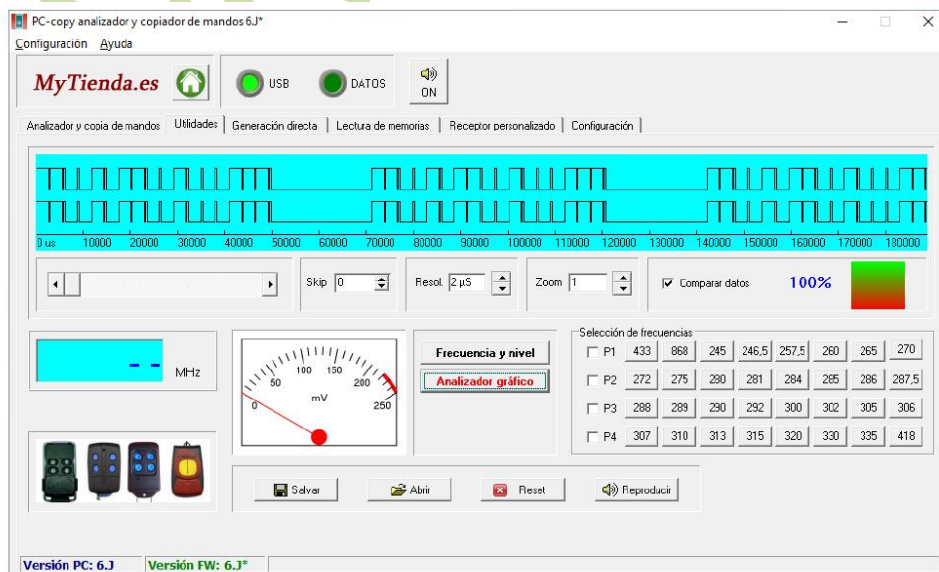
PC-copy analizador y copiador de mandos 6J*

Configuración Ayuda

MyTienda.es

USB DATOS

ON

Analizador y copia de mandos | Utilidades | Generación directa | Lectura de memorias | Receptor personalizado | Configuración

0 us 10000 20000 30000 40000 50000 60000 70000 80000 90000 100000 110000 120000 130000 140000 150000 160000 170000 180000

Skip 0

Resol. 2 µS

Zoom 1

Comparar datos

100%

- -

MHz

50 100 150 200 250 0

mV

Frecuencia y nivel

Analizador gráfico

Selección de frecuencias

| | | | | | | | | |
|---|---|---|---|---|---|---|---|---|
| P1 | 433 | 868 | 245 | 246,5 | 257,5 | 260 | 265 | 270 |
| P2 | 272 | 275 | 280 | 281 | 284 | 285 | 286 | 287,5 |
| P3 | 288 | 289 | 290 | 292 | 300 | 302 | 305 | 306 |
| P4 | 307 | 310 | 313 | 315 | 320 | 330 | 335 | 418 |

Salvar

Abrir

Reset

Reproducir

Versión PC: 6.J

Versión FW: 6.J*